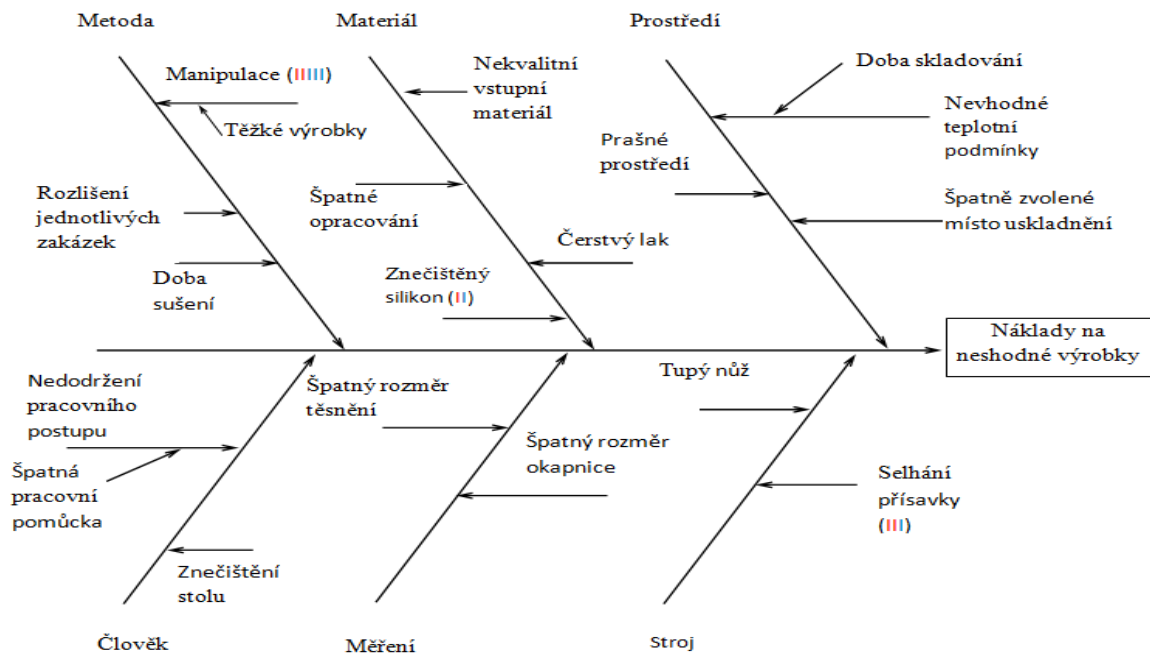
Metoda

Manipulace (IIIII)

Těžké výrobky

Rozlišení jednotlivých zakázek

Doba sušení

Materiál

Nekvalitní vstupní materiál

Špatné opracování

Čerstvý lak

Znečištěný silikon (II)

Prostředí

Doba skladování

Nevhodné teplotní podmínky

Prašné prostředí

Špatně zvolené místo uskladnění

Náklady na neshodné výrobky

Nedodržení pracovního postupu

Špatná pracovní pomůcka

Znečištění stolu

Člověk

Špatný rozměr těsnění

Špatný rozměr okapnice

Měření

Tupý nůž

Selhání přísavky (III)

Stroj